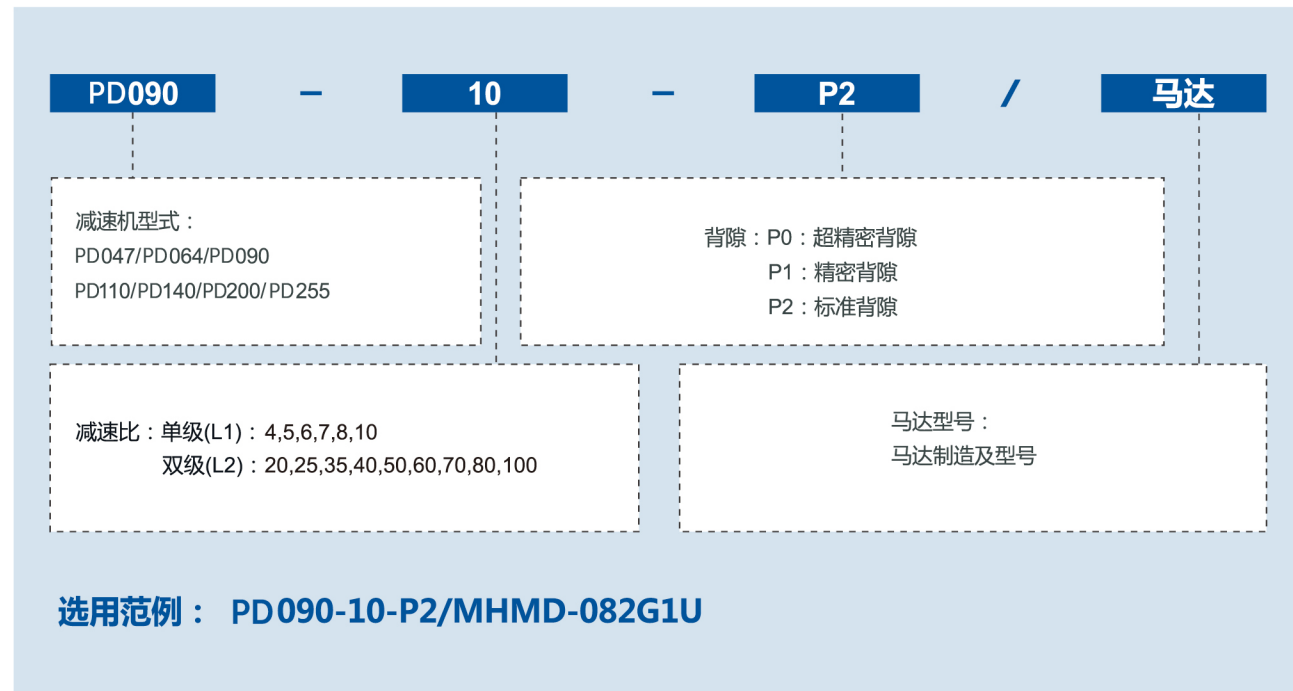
PD090 – 10 – P2 / 马达

减速机型式：
PD047/PD064/PD090
PD110/PD140/PD200/PD255

背隙：P0：超精密背隙
P1：精密背隙
P2：标准背隙

减速比：单级(L1)：4,5,6,7,8,10
双级(L2)：20,25,35,40,50,60,70,80,100

马达型号：
马达制造及型号

选用范例： PD090-10-P2/MHMD-082G1U